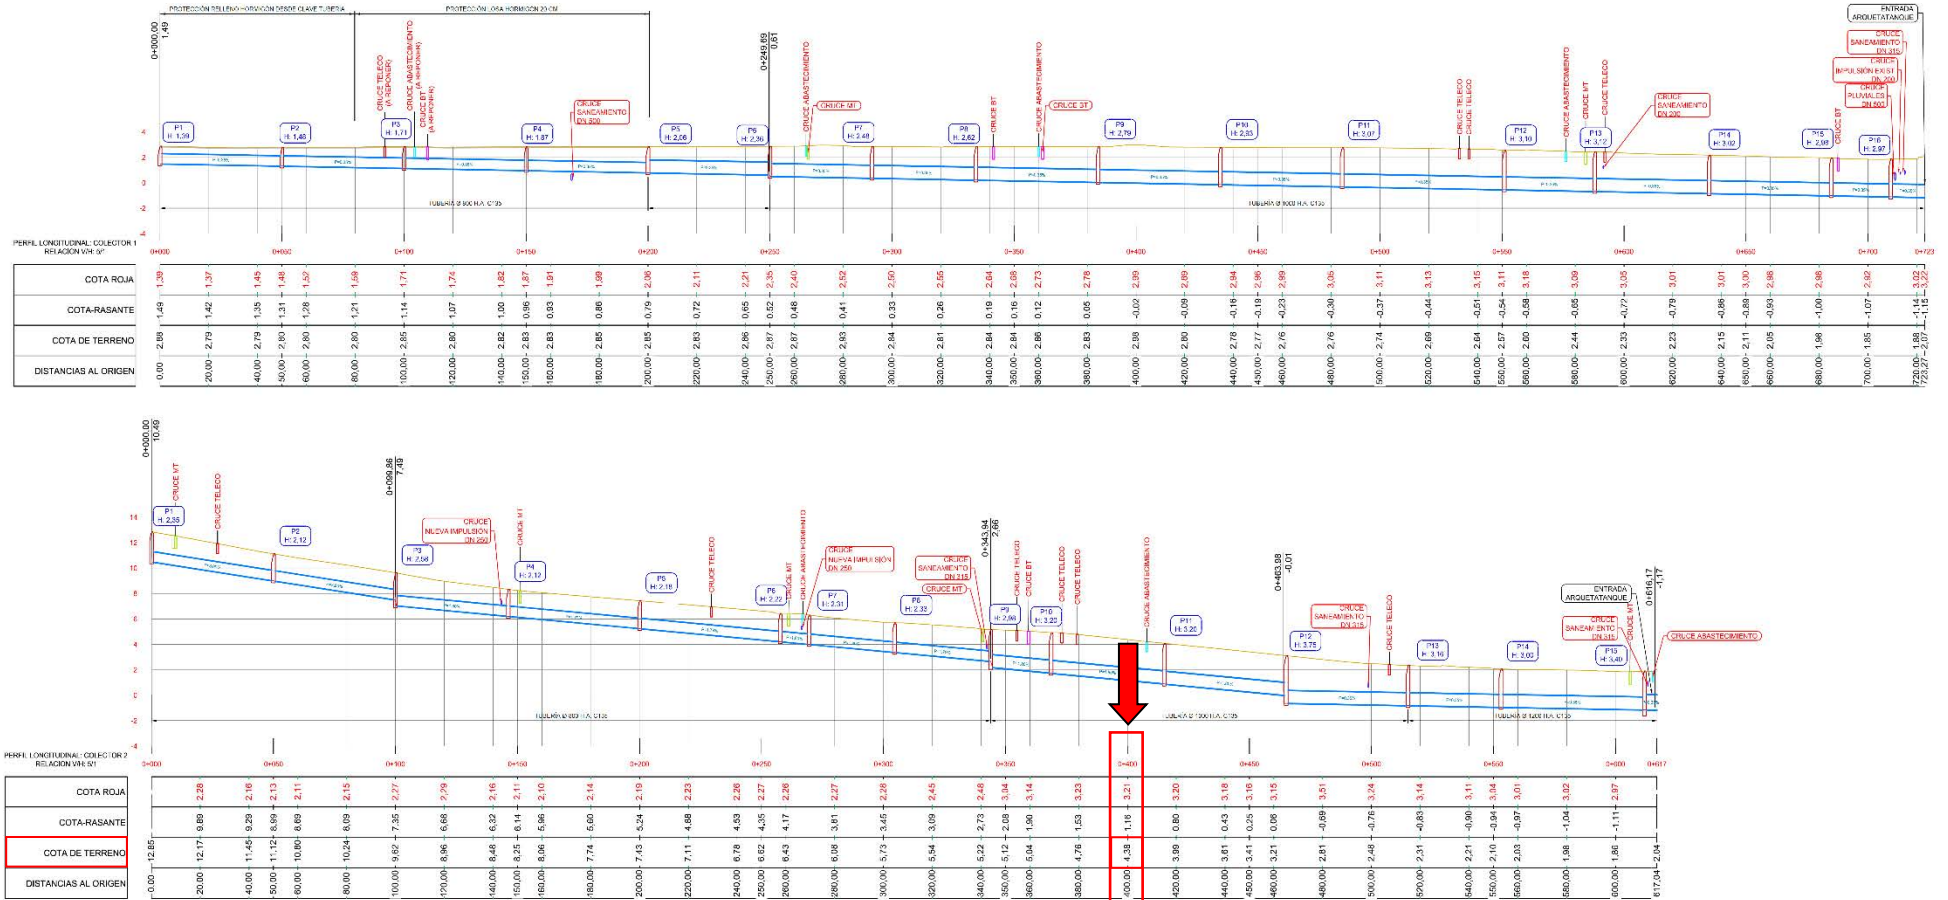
PROTECCIÓN RELLENO HORMIGÓN DESDE CLAVE TUBERÍA
PROTECCIÓN LOSA HORMIGÓN 20 CM
0+000,00 1,49
0+249,69 0,61
ENTRADA ARQUETATANQUE

CRUCE TELECO (A REPONER)
CRUCE ABASTECIMIENTO (A REPONER)
CRUCE BT (A REPONER)
CRUCE SANEAMIENTO DN 500
CRUCE ABASTECIMIENTO
CRUCE MT
CRUCE BT
CRUCE ABASTECIMIENTO
CRUCE BT
CRUCE TELECO
CRUCE TELECO
CRUCE ABASTECIMIENTO
CRUCE MT
CRUCE TELECO
CRUCE SANEAMIENTO DN 200
CRUCE BT
CRUCE SANEAMIENTO DN 315
CRUCE IMPULSIÓN EXIST. DN 200
CRUCE PLUVIALES DN 500

P1 H: 1,39
P2 H: 1,48
P3 H: 1,71
P4 H: 1,87
P5 H: 2,06
P6 H: 2,36
P7 H: 2,48
P8 H: 2,62
P9 H: 2,79
P10 H: 2,93
P11 H: 3,07
P12 H: 3,18
P13 H: 3,12
P14 H: 3,02
P15 H: 2,98
P16 H: 2,97

4
2
0
-2
-4

TUBERÍA Ø 800 H.A. C135
TUBERÍA Ø 1000 H.A. C135

PERFIL LONGITUDINAL: COLECTOR 1
RELACIÓN V/H: 5/1

0+000 0+050 0+100 0+150 0+200 0+250 0+300 0+350 0+400 0+450 0+500 0+550 0+600 0+650 0+700 0+723

| COTA ROJA | 1,39 | 1,37 | 1,45 | 1,48 | 1,52 | 1,59 | 1,71 | 1,74 | 1,82 | 1,87 | 1,91 | 1,99 | 2,06 | 2,11 | 2,21 | 2,36 | 2,40 | 2,52 | 2,50 | 2,55 | 2,64 | 2,68 | 2,73 | 2,78 | 2,99 | 2,89 | 2,94 | 2,96 | 2,99 | 3,06 | 3,11 | 3,13 | 3,15 | 3,11 | 3,18 | 3,09 | 3,05 | 3,01 | 3,01 | 3,00 | 2,98 | 2,98 | 2,92 | 3,02 3,22 |
|---|---|---|---|---|---|---|---|---|---|---|---|---|---|---|---|---|---|---|---|---|---|---|---|---|---|---|---|---|---|---|---|---|---|---|---|---|---|---|---|---|---|---|---|---|
| COTA-RASANTE | 1,49 | 1,42 | 1,35 | 1,31 | 1,28 | 1,21 | 1,14 | 1,07 | 1,00 | 0,96 | 0,93 | 0,86 | 0,79 | 0,72 | 0,65 | 0,52 | 0,48 | 0,41 | 0,33 | 0,26 | 0,19 | 0,16 | 0,12 | 0,05 | -0,02 | -0,09 | -0,16 | -0,19 | -0,23 | -0,30 | -0,37 | -0,44 | -0,51 | -0,54 | -0,58 | -0,65 | -0,72 | -0,79 | -0,86 | -0,89 | -0,93 | -1,00 | -1,07 | -1,14 -1,15 |
| COTA DE TERRENO | 2,88 | 2,79 | 2,79 | 2,80 | 2,80 | 2,80 | 2,85 | 2,80 | 2,82 | 2,83 | 2,83 | 2,85 | 2,85 | 2,83 | 2,86 | 2,87 | 2,87 | 2,93 | 2,84 | 2,81 | 2,84 | 2,84 | 2,86 | 2,83 | 2,98 | 2,80 | 2,78 | 2,77 | 2,76 | 2,76 | 2,74 | 2,69 | 2,64 | 2,57 | 2,60 | 2,44 | 2,33 | 2,23 | 2,15 | 2,11 | 2,05 | 1,98 | 1,85 | 1,88 2,07 |
| DISTANCIAS AL ORIGEN | 0,00 | 20,00 | 40,00 | 50,00 | 60,00 | 80,00 | 100,00 | 120,00 | 140,00 | 150,00 | 160,00 | 180,00 | 200,00 | 220,00 | 240,00 | 250,00 | 260,00 | 280,00 | 300,00 | 320,00 | 340,00 | 350,00 | 360,00 | 380,00 | 400,00 | 420,00 | 440,00 | 450,00 | 460,00 | 480,00 | 500,00 | 520,00 | 540,00 | 550,00 | 560,00 | 580,00 | 600,00 | 620,00 | 640,00 | 650,00 | 660,00 | 680,00 | 700,00 | 720,00 723,27 |

0+000,00 10,49
0+099,86 7,49
0+343,94 2,66
0+483,98 -0,01
0+616,17 -1,17

CRUCE MT
CRUCE TELECO
CRUCE NUEVA IMPULSIÓN DN 250
CRUCE MT
CRUCE TELECO
CRUCE MT
CRUCE ABASTECIMIENTO
CRUCE NUEVA IMPULSIÓN DN 250
CRUCE SANEAMIENTO DN 315
CRUCE MT
CRUCE TELECO
CRUCE BT
CRUCE TELECO
CRUCE TELECO
CRUCE ABASTECIMIENTO
CRUCE SANEAMIENTO DN 315
CRUCE TELECO
ENTRADA ARQUETATANQUE
CRUCE SANEAMIENTO DN 315
CRUCE MT
CRUCE ABASTECIMIENTO

P1 H: 2,35
P2 H: 2,12
P3 H: 2,58
P4 H: 2,12
P5 H: 2,18
P6 H: 2,22
P7 H: 2,31
P8 H: 2,32
P9 H: 2,98
P10 H: 3,20
P11 H: 3,20
P12 H: 3,75
P13 H: 3,16
P14 H: 3,02
P15 H: 3,40

14
12
10
8
6
4
2
0
-2
-4

TUBERÍA Ø 800 H.A. C135
TUBERÍA Ø 1000 H.A. C135
TUBERÍA Ø 1200 H.A. C135

PERFIL LONGITUDINAL: COLECTOR 2
RELACIÓN V/H: 5/1

0+000 0+050 0+100 0+150 0+200 0+250 0+300 0+350 0+400 0+450 0+500 0+550 0+600 0+617

| COTA ROJA | 2,28 | 2,16 | 2,13 | 2,11 | 2,15 | 2,27 | 2,29 | 2,16 | 2,11 | 2,10 | 2,14 | 2,19 | 2,23 | 2,26 | 2,27 | 2,26 | 2,27 | 2,28 | 2,45 | 2,48 | 3,04 | 3,14 | 3,23 | 3,21 | 3,20 | 3,18 | 3,16 | 3,15 | 3,51 | 3,24 | 3,14 | 3,11 | 3,04 | 3,01 | 3,02 | 2,97 |
|---|---|---|---|---|---|---|---|---|---|---|---|---|---|---|---|---|---|---|---|---|---|---|---|---|---|---|---|---|---|---|---|---|---|---|---|---|
| COTA-RASANTE | 9,89 | 9,29 | 8,99 | 8,69 | 8,09 | 7,35 | 6,68 | 6,32 | 6,14 | 5,96 | 5,60 | 5,24 | 4,88 | 4,53 | 4,35 | 4,17 | 3,81 | 3,45 | 3,09 | 2,73 | 2,08 | 1,90 | 1,53 | 1,16 | 0,80 | 0,43 | 0,25 | 0,06 | -0,69 | -0,76 | -0,83 | -0,90 | -0,94 | -0,97 | -1,04 | -1,11 |
| COTA DE TERRENO | 12,85 12,17 | 11,45 | 11,12 | 10,80 | 10,24 | 9,62 | 8,96 | 8,48 | 8,25 | 8,06 | 7,74 | 7,43 | 7,11 | 6,78 | 6,62 | 6,43 | 6,08 | 5,73 | 5,54 | 5,22 | 5,12 | 5,04 | 4,76 | 4,38 | 3,99 | 3,61 | 3,41 | 3,21 | 2,81 | 2,48 | 2,31 | 2,21 | 2,10 | 2,03 | 1,98 | 1,86 2,04 |
| DISTANCIAS AL ORIGEN | 0,00 20,00 | 40,00 | 50,00 | 60,00 | 80,00 | 100,00 | 120,00 | 140,00 | 150,00 | 160,00 | 180,00 | 200,00 | 220,00 | 240,00 | 250,00 | 260,00 | 280,00 | 300,00 | 320,00 | 340,00 | 350,00 | 360,00 | 380,00 | 400,00 | 420,00 | 440,00 | 450,00 | 460,00 | 480,00 | 500,00 | 520,00 | 540,00 | 550,00 | 560,00 | 580,00 | 600,00 617,04 |